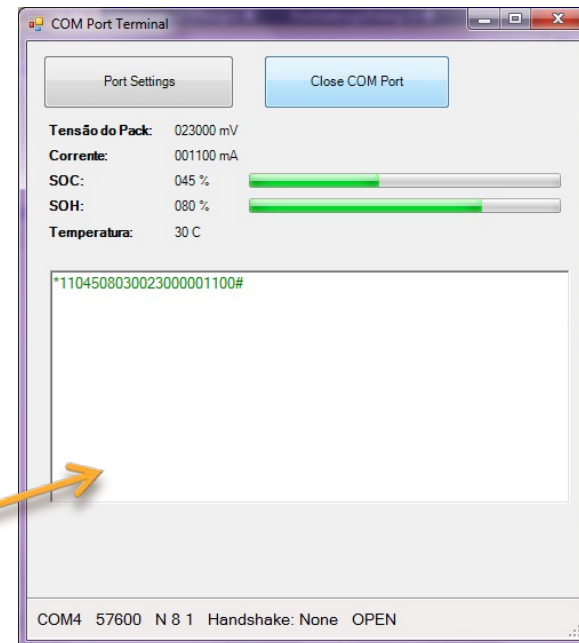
COM Port Terminal

Port Settings

Close COM Port

Tensão do Pack: 023000 mV

Corrente: 001100 mA

SOC: 045 %

SOH: 080 %

Temperatura: 30 C

*1104508030023000001100#

COM4 57600 N 8 1 Handshake: None OPEN